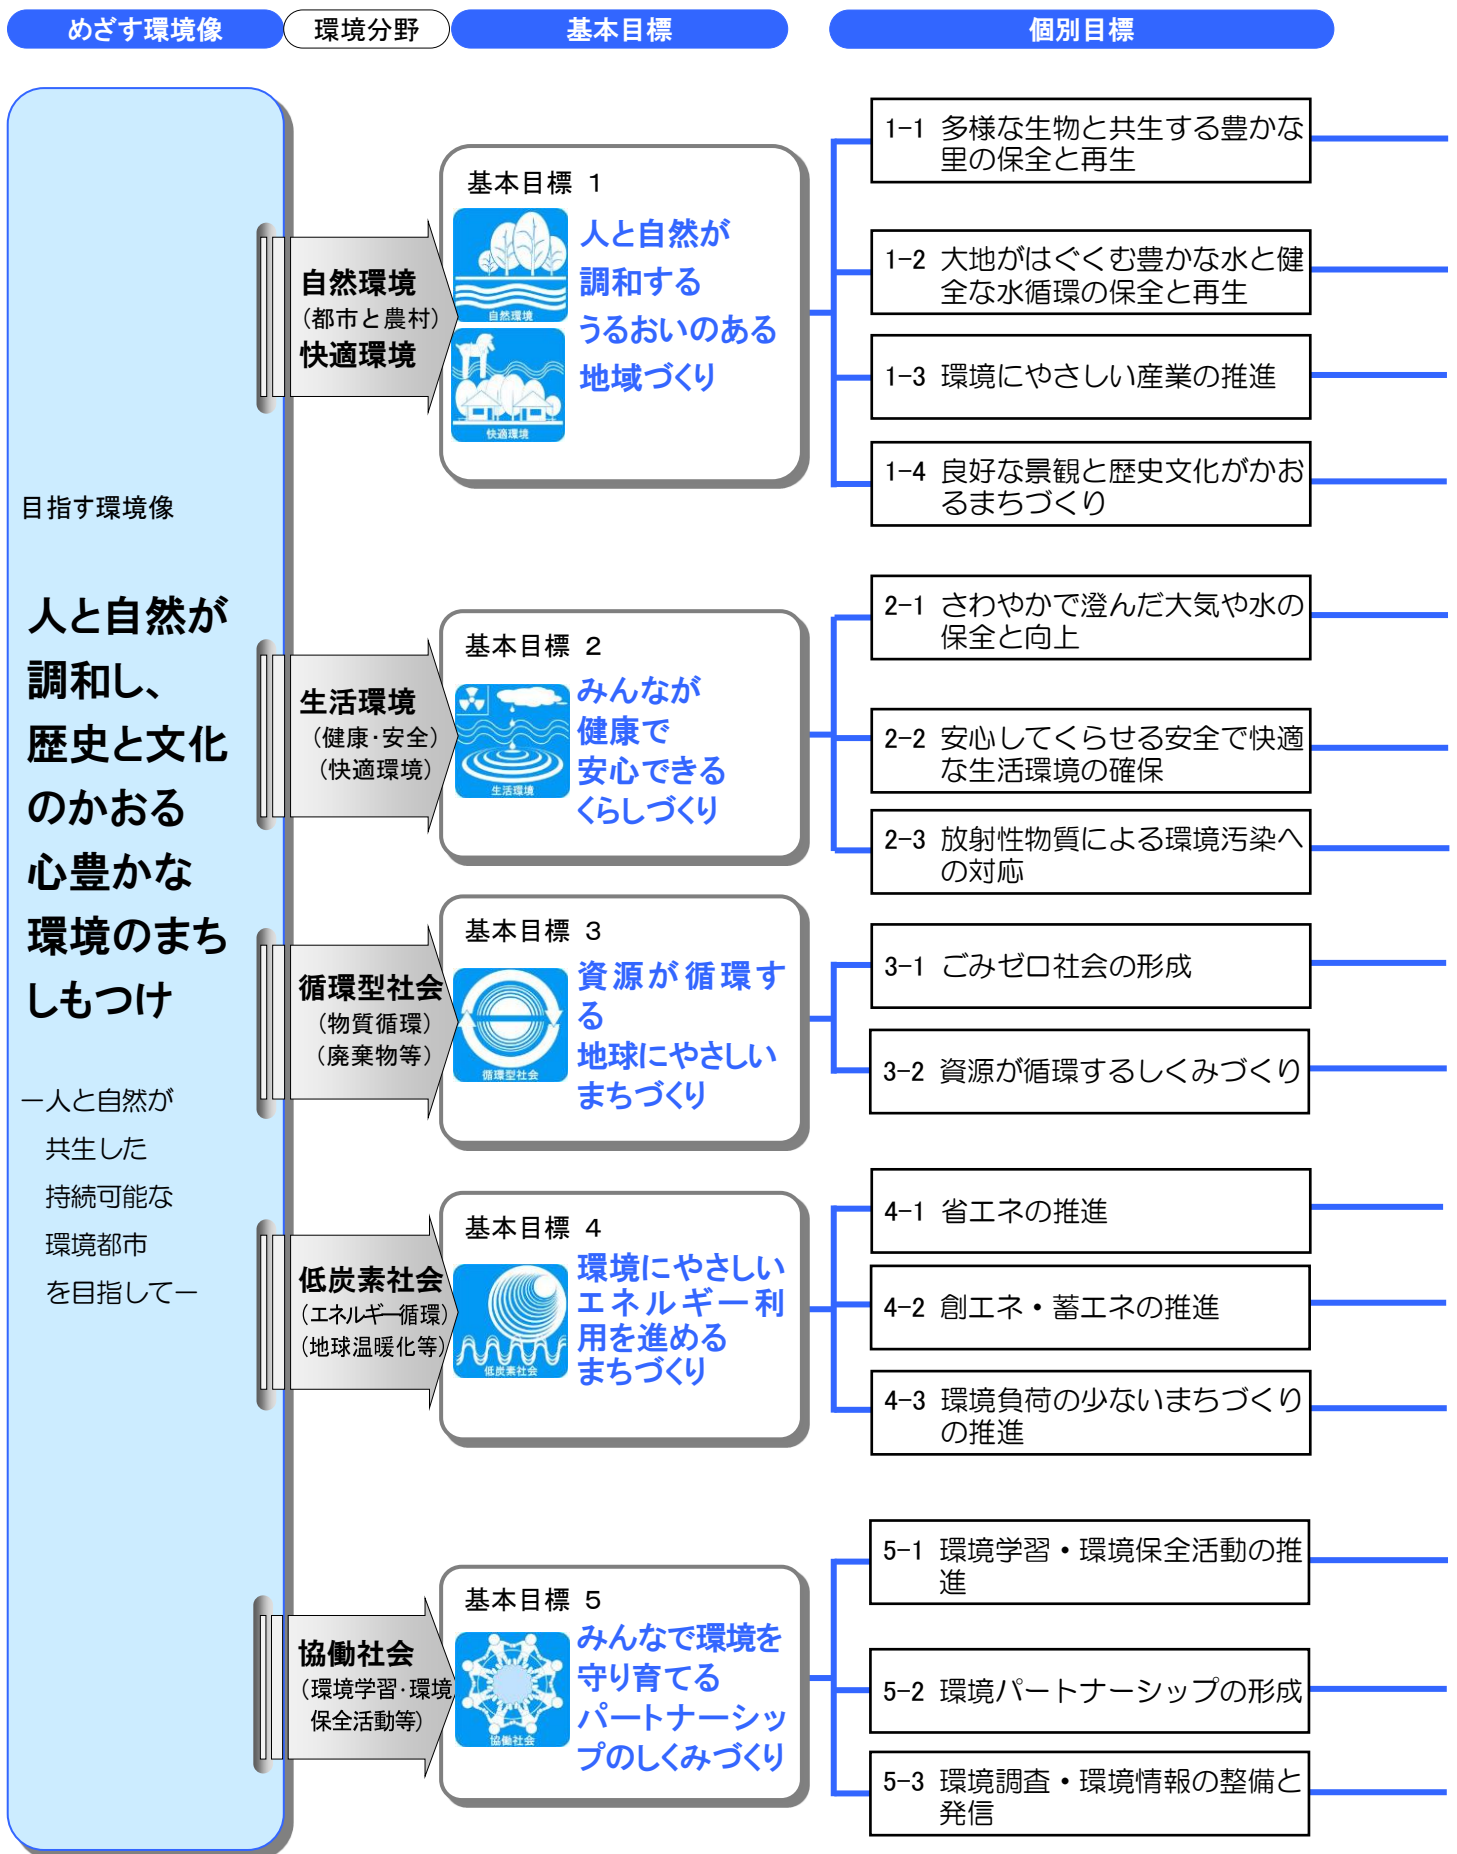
めざす環境像 環境分野 基本目標 個別目標

目指す環境像

人と自然が調和し、歴史と文化のかおる心豊かな環境のまちしもつけ

ー人と自然が共生した持続可能な環境都市を目指してー

自然環境
（都市と農村）
快適環境

基本目標 1
自然環境
快適環境
人と自然が調和するうるおいのある地域づくり

1-1 多様な生物と共生する豊かな里の保全と再生
1-2 大地がはぐくむ豊かな水と健全な水循環の保全と再生
1-3 環境にやさしい産業の推進
1-4 良好な景観と歴史文化がかおるまちづくり

生活環境
（健康･安全）
（快適環境）

基本目標 2
生活環境
みんなが健康で安心できるくらしづくり

2-1 さわやかで澄んだ大気や水の保全と向上
2-2 安心してくらせる安全で快適な生活環境の確保
2-3 放射性物質による環境汚染への対応

循環型社会
（物質循環）
（廃棄物等）

基本目標 3
循環型社会
資源が循環する地球にやさしいまちづくり

3-1 ごみゼロ社会の形成
3-2 資源が循環するしくみづくり

低炭素社会
（エネルギー循環）
（地球温暖化等）

基本目標 4
低炭素社会
環境にやさしいエネルギー利用を進めるまちづくり

4-1 省エネの推進
4-2 創エネ・蓄エネの推進
4-3 環境負荷の少ないまちづくりの推進

協働社会
（環境学習･環境保全活動等）

基本目標 5
協働社会
みんなで環境を守り育てるパートナーシップのしくみづくり

5-1 環境学習・環境保全活動の推進
5-2 環境パートナーシップの形成
5-3 環境調査・環境情報の整備と発信